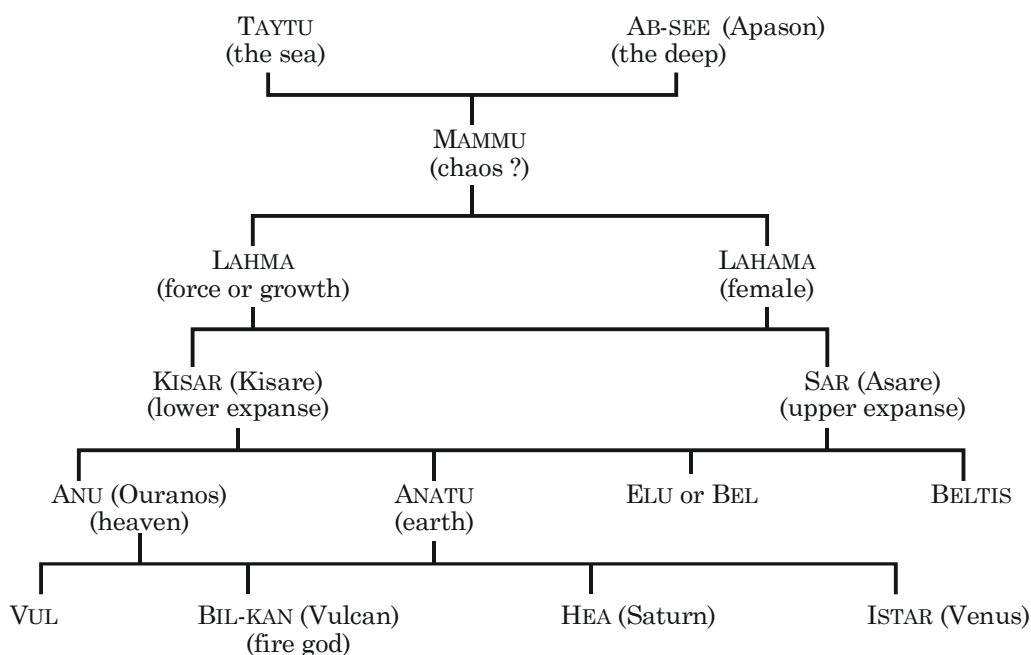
TAYTU
(the sea)

AB-SEE (Apason)
(the deep)

MAMMU
(chaos ?)

LAHMA
(force or growth)

LAHAMA
(female)

KISAR (Kisare)
(lower expanse)

SAR (Asare)
(upper expanse)

ANU (Ouranos)
(heaven)

ANATU
(earth)

ELU or BEL

BELTIS

VUL

BIL-KAN (Vulcan)
(fire god)

HEA (Saturn)

ISTAR (Venus)